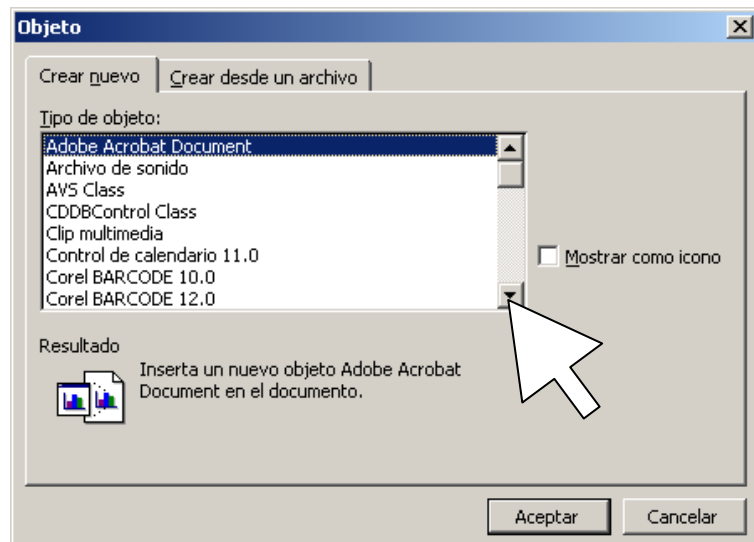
Objeto

Crear nuevo | Crear desde un archivo

Tipo de objeto:

Adobe Acrobat Document
Archivo de sonido
AVS Class
CDDBControl Class
Clip multimedia
Control de calendario 11.0
Corel BARCODE 10.0
Corel BARCODE 12.0

Mostrar como icono

Resultado

Inserta un nuevo objeto Adobe Acrobat Document en el documento.

Aceptar
Cancelar